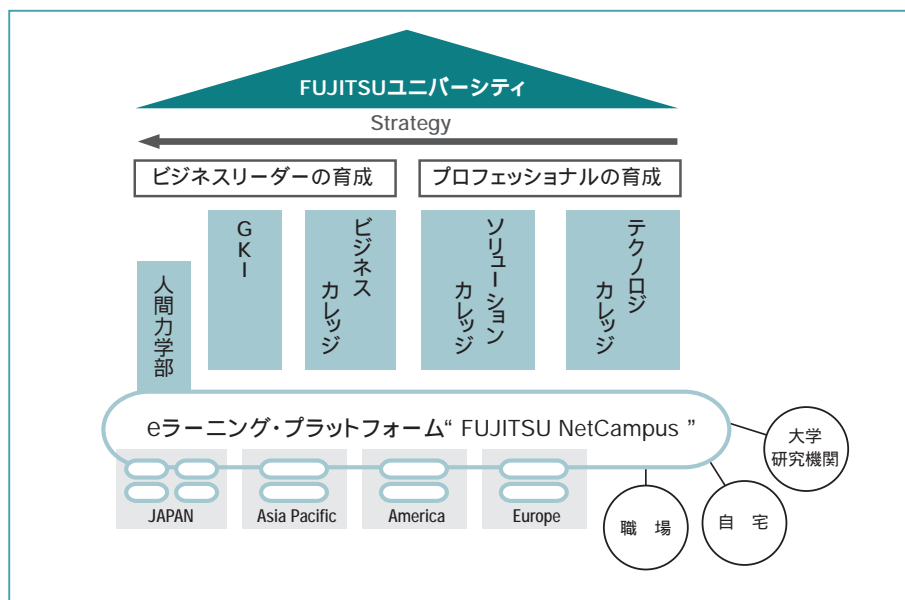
FUJITSUユニバーシティ

Strategy

ビジネスリーダーの育成

プロフェッショナルの育成

人間力学部

GKI

ビジネスカレッジ

ソリューションカレッジ

テクノロジカレッジ

eラーニング・プラットフォーム“ FUJITSU NetCampus ”

JAPAN

Asia Pacific

America

Europe

職 場

自 宅

大学研究機関